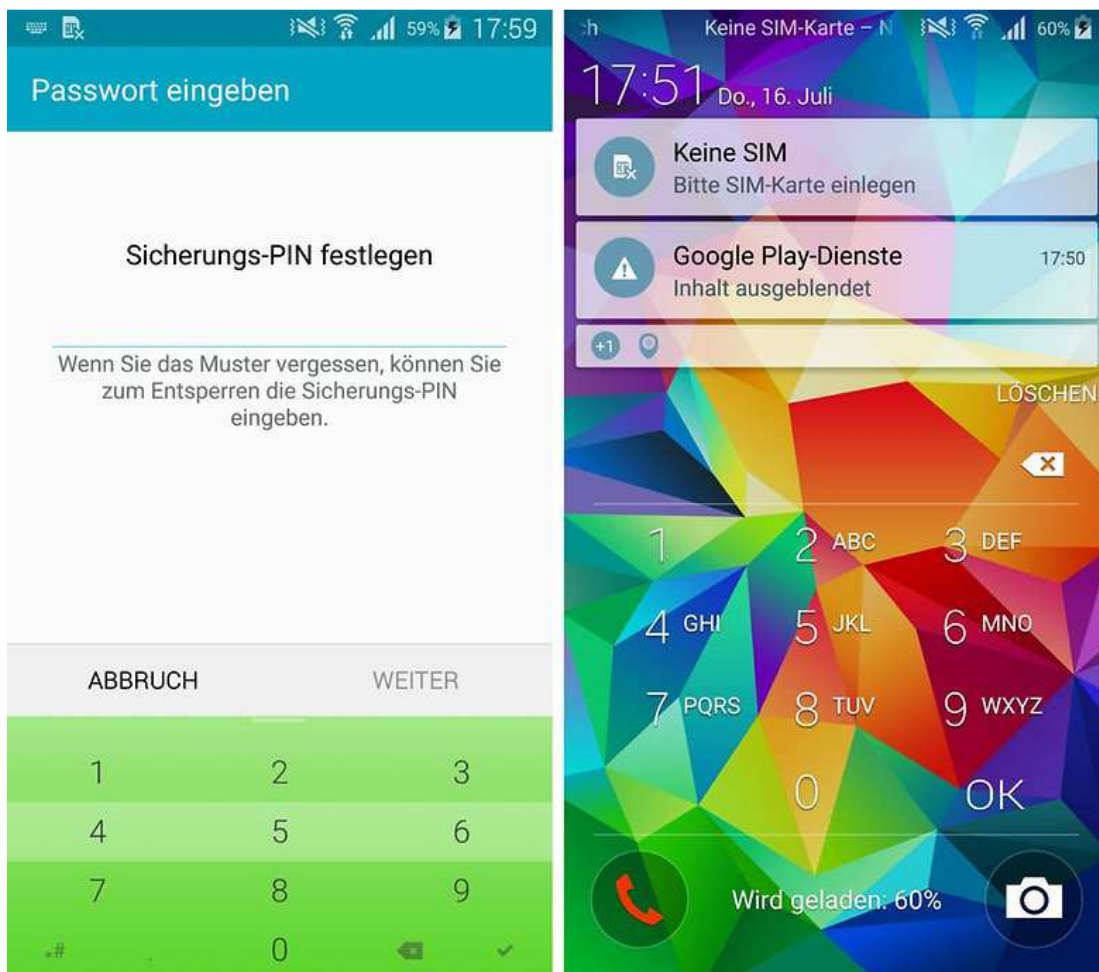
59% 17:59

Passwort eingeben

Sicherungs-PIN festlegen

Wenn Sie das Muster vergessen, können Sie zum Entsperren die Sicherungs-PIN eingeben.

ABBRUCH WEITER

1 2 3
4 5 6
7 8 9
.# . 0

:h Keine SIM-Karte – N 60%

17:51 Do., 16. Juli

Keine SIM
Bitte SIM-Karte einlegen

Google Play-Dienste 17:50
Inhalt ausgeblendet

+1

LÖSCHEN

1 2 ABC 3 DEF
4 GHI 5 JKL 6 MNO
7 PQRS 8 TUV 9 WXYZ
0 OK

Wird geladen: 60%